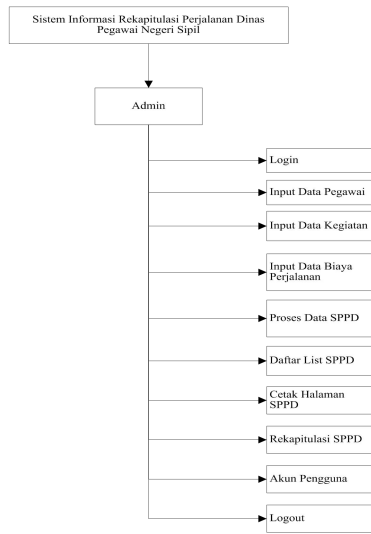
Sistem Informasi Rekapitulasi Perjalanan Dinas Pegawai Negeri Sipil

Admin

Login

Input Data Pegawai

Input Data Kegiatan

Input Data Biaya Perjalanan

Proses Data SPPD

Daftar List SPPD

Cetak Halaman SPPD

Rekapitulasi SPPD

Akun Pengguna

Logout